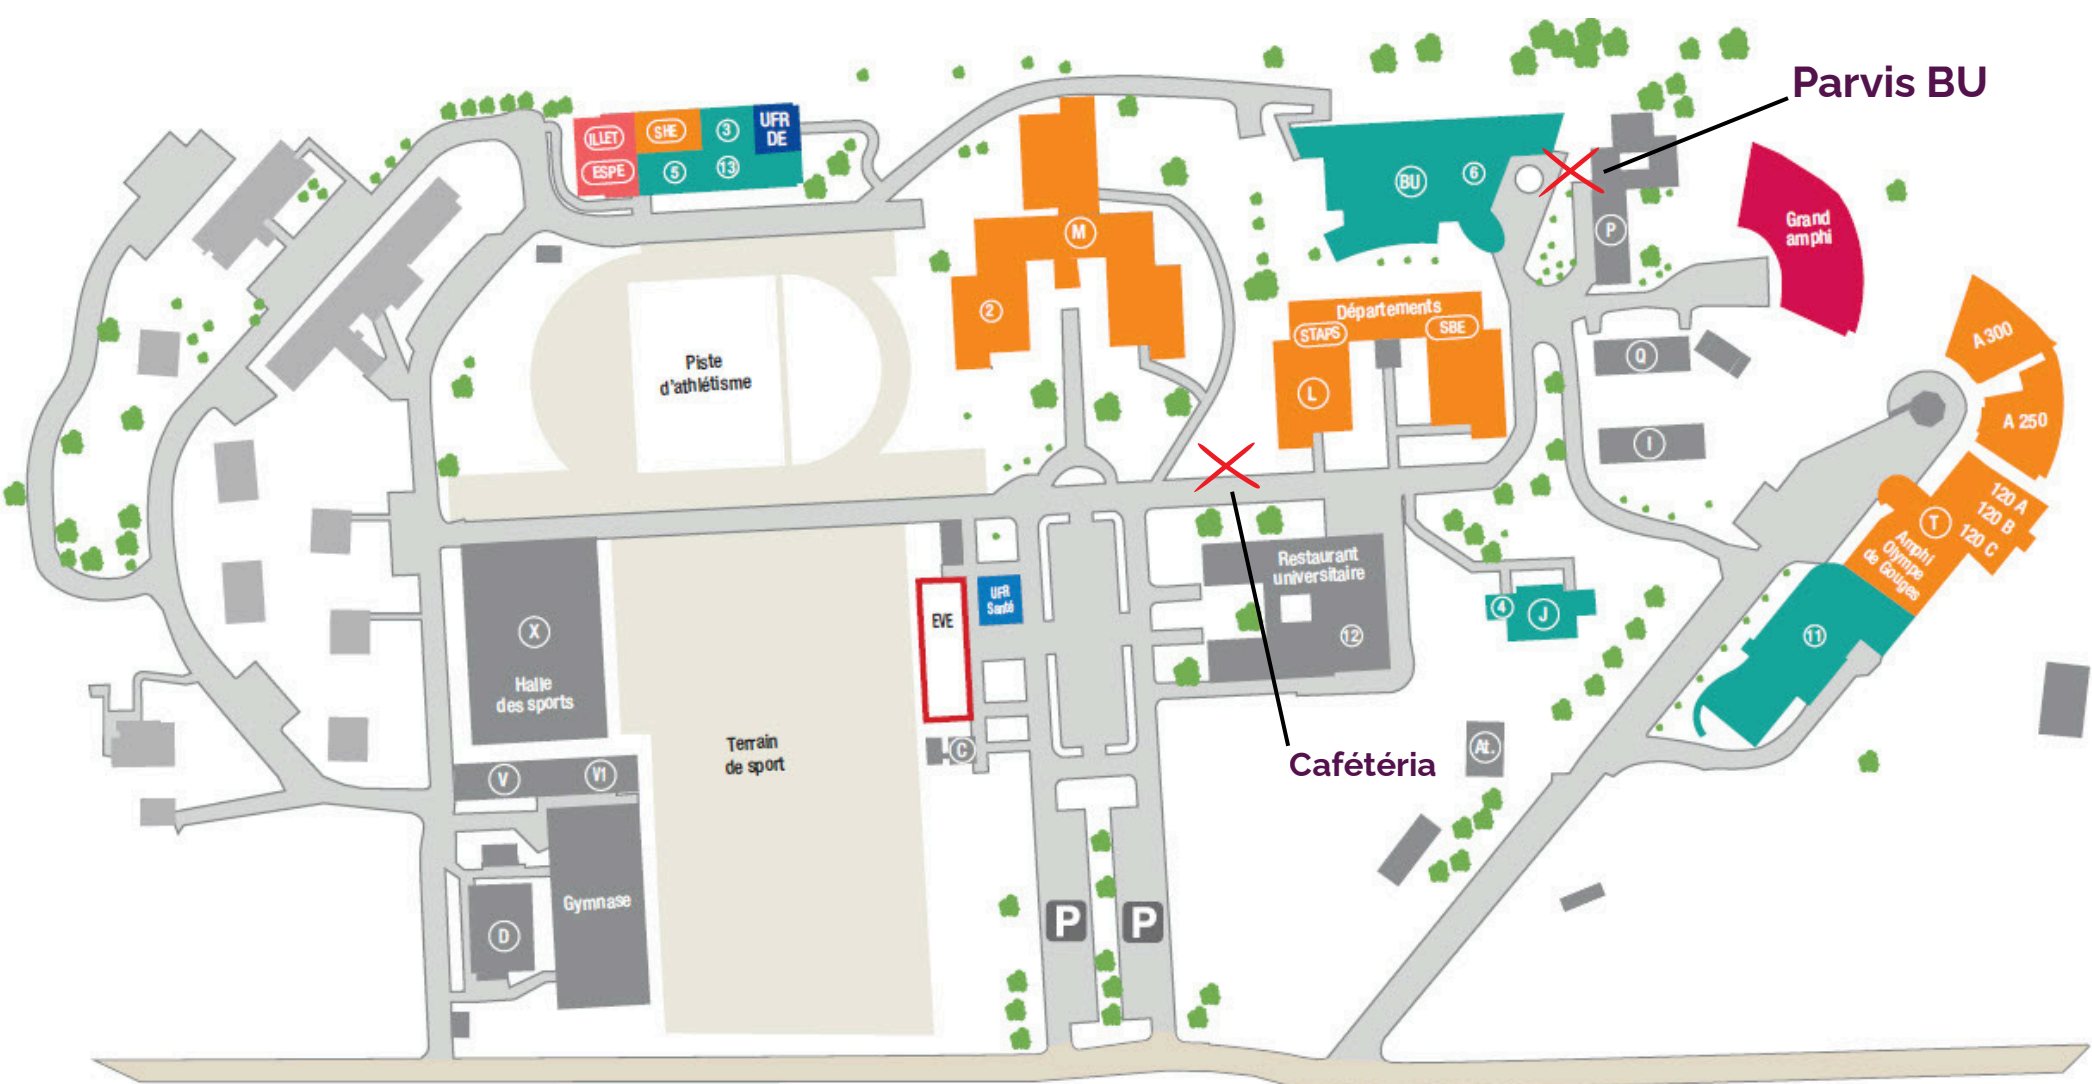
Parvis BU

ILLET
SHE
3
UFR DE
ESPE
5
13

M
2
BU
6
P
Grand amphi

Départements
STAPS
SBE
L
Q
I
A 300
A 250
120 A
120 B
120 C
T
Amphi Olympe de Gouges
11

Piste d'athlétisme

X
Halle des sports
V
VI
D
Gymnase

Terrain de sport

EVE
UFR Santé
C

Restaurant universitaire
12
4
J
At.

Cafétéria

P
P